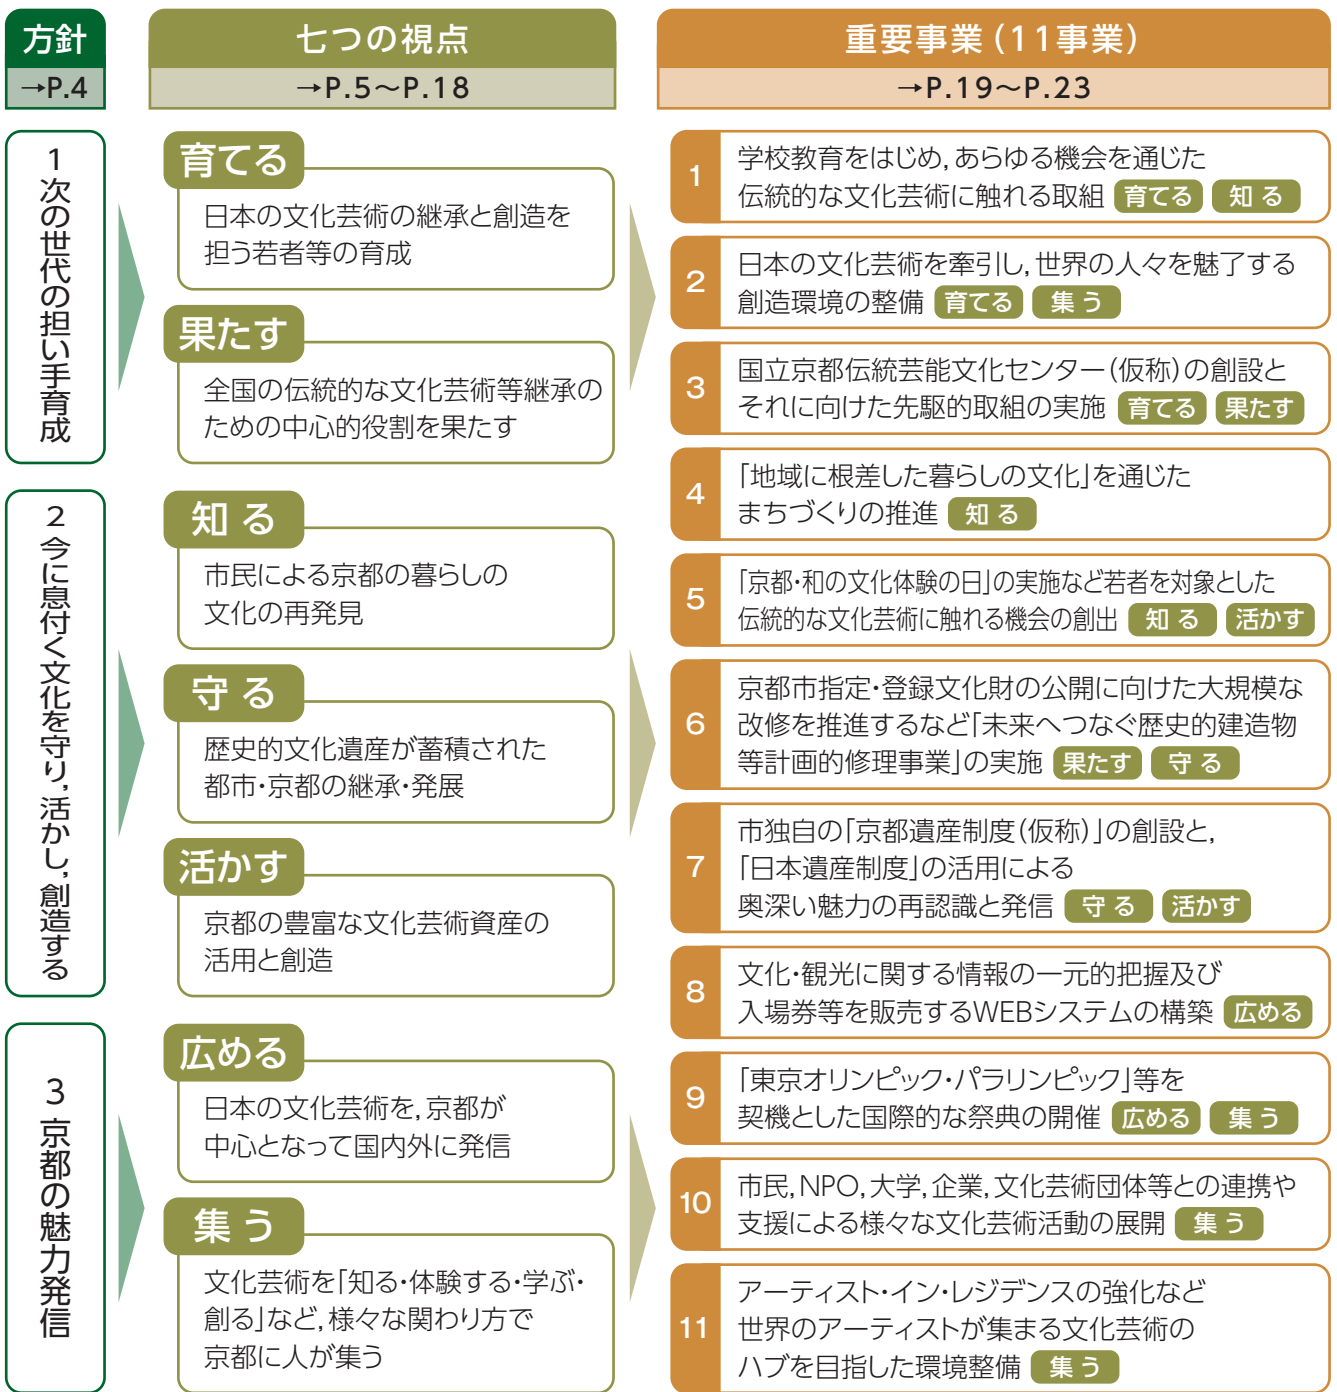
方針
→P.4

七つの視点
→P.5〜P.18

重要事業（11事業）
→P.19〜P.23

1 次の世代の担い手育成

2 今に息付く文化を守り，活かし，創造する

3 京都の魅力発信

育てる
日本の文化芸術の継承と創造を担う若者等の育成

果たす
全国の伝統的な文化芸術等継承のための中心的役割を果たす

知 る
市民による京都の暮らしの文化の再発見

守 る
歴史的文化遺産が蓄積された都市・京都の継承・発展

活かす
京都の豊富な文化芸術資産の活用と創造

広める
日本の文化芸術を，京都が中心となって国内外に発信

集 う
文化芸術を「知る・体験する・学ぶ・創る」など，様々な関わり方で京都に人が集う

1 学校教育をはじめ，あらゆる機会を通じた伝統的な文化芸術に触れる取組 育てる 知 る

2 日本の文化芸術を牽引し，世界の人々を魅了する創造環境の整備 育てる 集 う

3 国立京都伝統芸能文化センター（仮称）の創設とそれに向けた先駆的取組の実施 育てる 果たす

4 「地域に根差した暮らしの文化」を通じたまちづくりの推進 知 る

5 「京都・和の文化体験の日」の実施など若者を対象とした伝統的な文化芸術に触れる機会の創出 知 る 活かす

6 京都市指定・登録文化財の公開に向けた大規模な改修を推進するなど「未来へつなぐ歴史的建造物等計画的修理事業」の実施 果たす 守 る

7 市独自の「京都遺産制度（仮称）」の創設と，「日本遺産制度」の活用による奥深い魅力の再認識と発信 守 る 活かす

8 文化・観光に関する情報の一元的把握及び入場券等を販売するWEBシステムの構築 広める

9 「東京オリンピック・パラリンピック」等を契機とした国際的な祭典の開催 広める 集 う

10 市民，NPO，大学，企業，文化芸術団体等との連携や支援による様々な文化芸術活動の展開 集 う

11 アーティスト・イン・レジデンスの強化など世界のアーティストが集まる文化芸術のハブを目指した環境整備 集 う